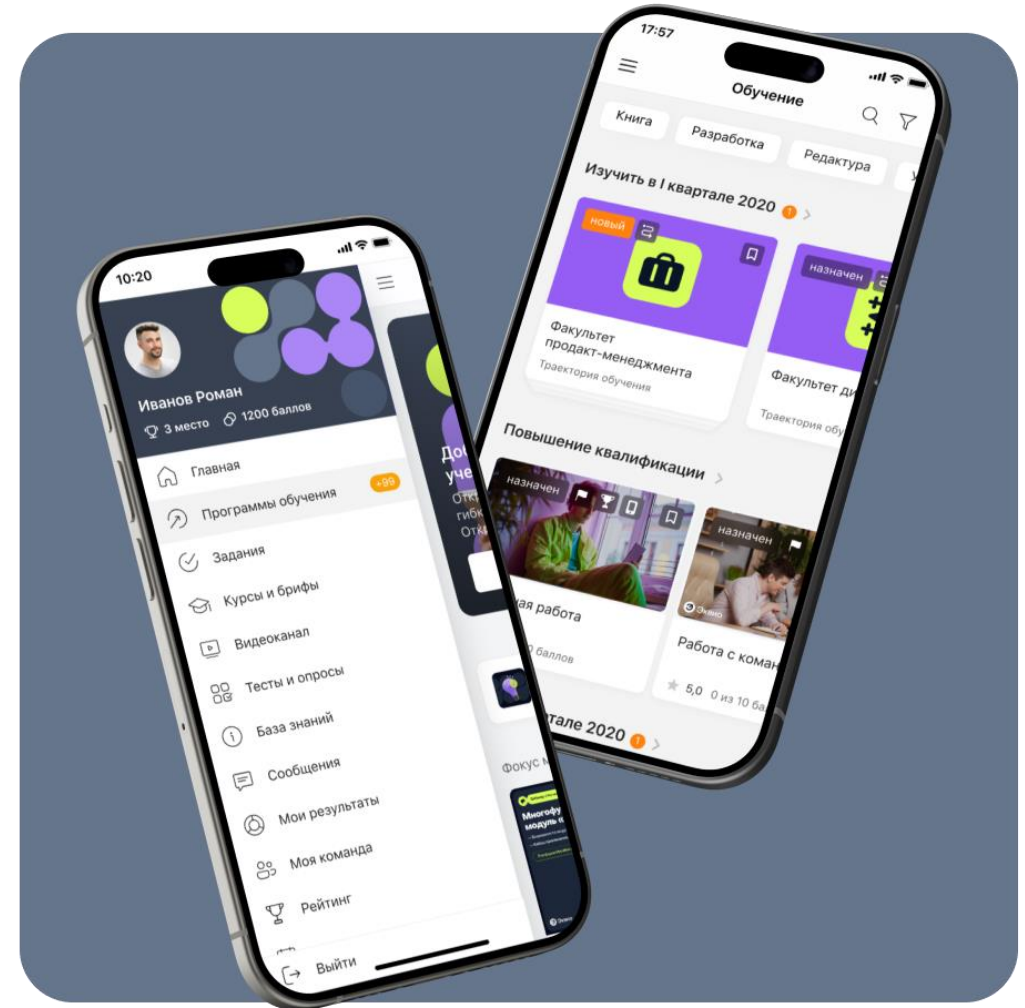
10:20

Иванов Роман
3 место 1200 баллов

Главная
Программы обучения +99
Задания
Курсы и брифы
Видеоканал
Тесты и опросы
База знаний
Сообщения
Мои результаты
Моя команда
Рейтинг
Выйти

До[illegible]
уче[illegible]
Отк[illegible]
гибк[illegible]
Отк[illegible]

Фокус м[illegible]

Многофу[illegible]
модуль о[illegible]

17:57

Обучение

Книга
Разработка
Редактура

Изучить в I квартале 2020

новый
Факультет продакт-менеджмента
Траектория обучения

назначен
Факультет ди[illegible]
Траектория обу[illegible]

Повышение квалификации

назначен
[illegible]ая работа
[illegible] баллов

назначен
Работа с коман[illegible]
5,0 0 из 10 ба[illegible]

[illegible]тале 2020